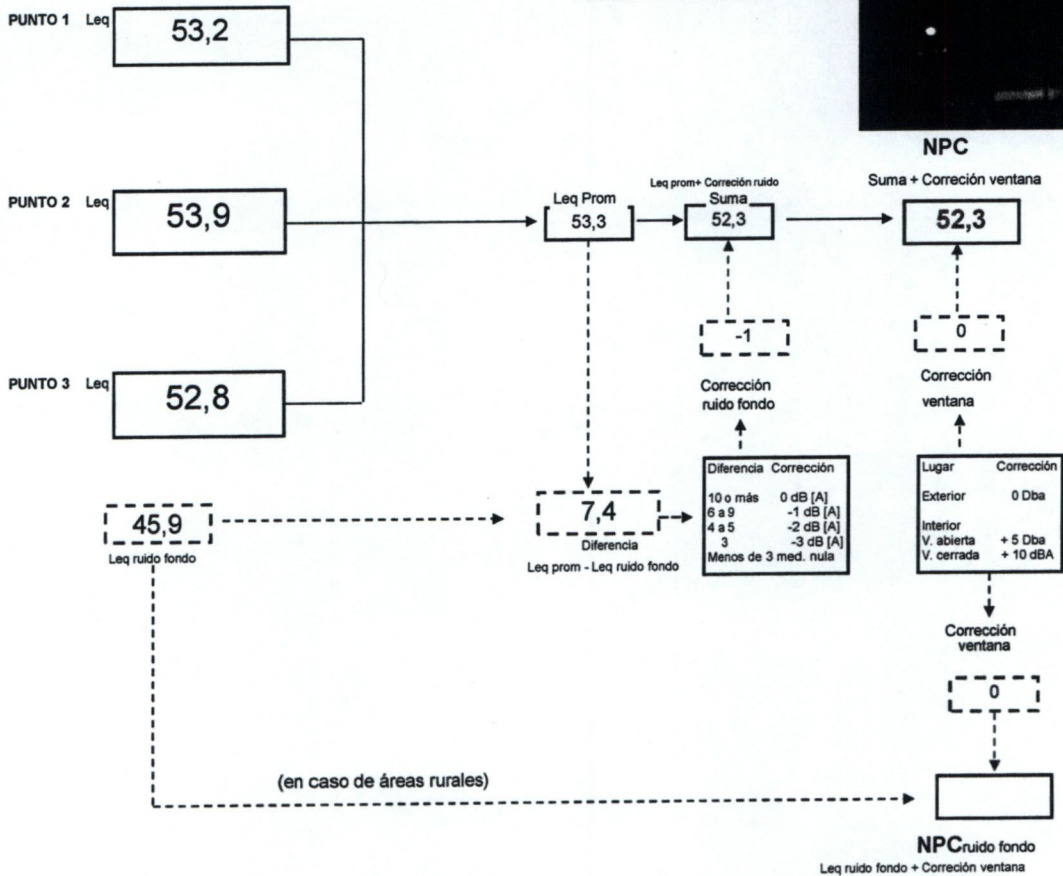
PUNTO 1 Leq 53,2

PUNTO 2 Leq 53,9

PUNTO 3 Leq 52,8

NPC

Suma + Correción ventana

52,3

Leq Prom
53,3

Leq prom+ Correción ruido
Suma
52,3

-1

Corrección ruido fondo

0

Corrección ventana

45,9
Leq ruido fondo

7,4
Diferencia
Leq prom - Leq ruido fondo

| Diferencia | Corrección |
|---|---|
| 10 o más | 0 dB [A] |
| 6 a 9 | -1 dB [A] |
| 4 a 5 | -2 dB [A] |
| 3 | -3 dB [A] |
| Menos de 3 med. nula | |

| Lugar | Corrección |
|---|---|
| Exterior | 0 Dba |
| Interior | |
| V. abierta | + 5 Dba |
| V. cerrada | + 10 dBA |

Corrección ventana

0

(en caso de áreas rurales)

NPCruido fondo
Leq ruido fondo + Correción ventana